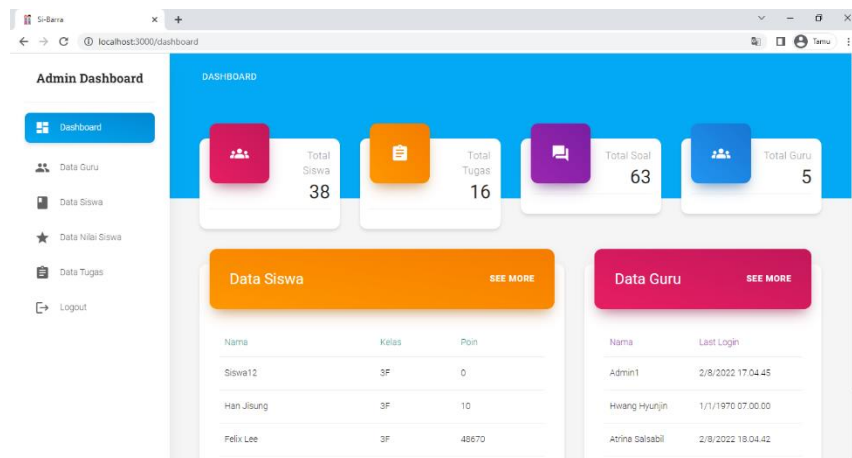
Si-Barra ×
+
localhost:3000/dashboard
Tamu

Admin Dashboard

Dashboard
Data Guru
Data Siswa
Data Nilai Siswa
Data Tugas
Logout

DASHBOARD

Total Siswa
38

Total Tugas
16

Total Soal
63

Total Guru
5

Data Siswa
SEE MORE

| Nama | Kelas | Poin |
|---|---|---|
| Siswa12 | 3F | 0 |
| Han Jisung | 3F | 10 |
| Felix Lee | 3F | 48670 |

Data Guru
SEE MORE

| Nama | Last Login |
|---|---|
| Admin1 | 2/8/2022 17.04.45 |
| Hwang Hyunjin | 1/1/1970 07.00.00 |
| Atrina Salsabil | 2/8/2022 18.04.42 |